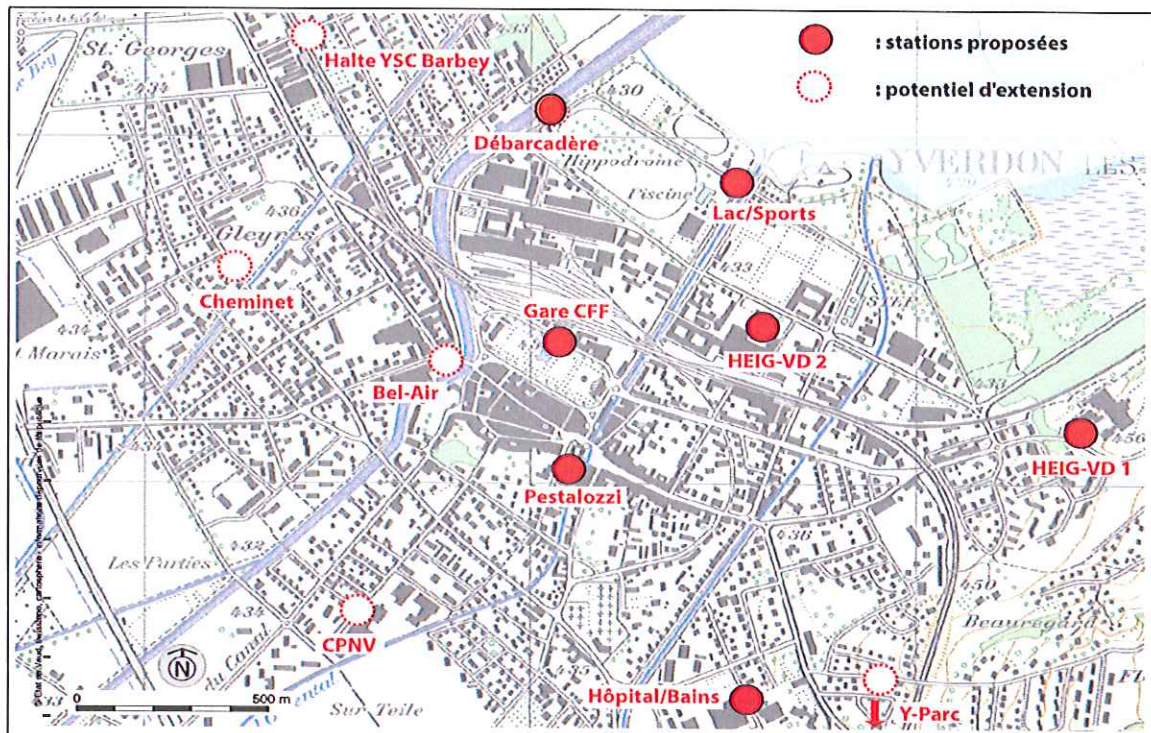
: stations proposées

: potentiel d'extension

Halte YSC Barbey

Débarcadère

Lac/Sports

Cheminet

Gare CFF

HEIG-VD 2

Bel-Air

HEIG-VD 1

Pestalozzi

CPNV

Hôpital/Bains

Y-Parc

St. Georges

Gleyres

Marais

Hippodrome

Piscine

YVERDON LES

Les Parties

du Canal

Sur Teile

Beauregard

430

434

433

432

456

450

N

0

500 m